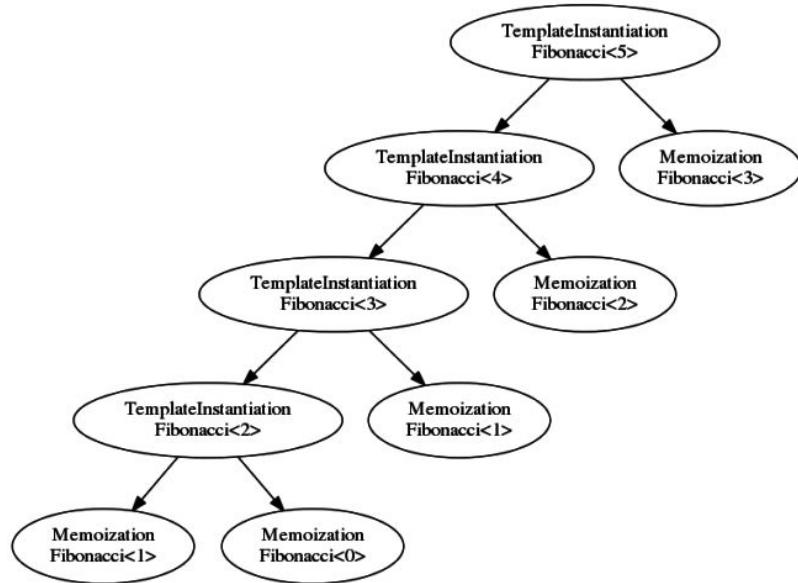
TemplateInstantiation
Fibonacci<5>

TemplateInstantiation
Fibonacci<4>

Memoization
Fibonacci<3>

TemplateInstantiation
Fibonacci<3>

Memoization
Fibonacci<2>

TemplateInstantiation
Fibonacci<2>

Memoization
Fibonacci<1>

Memoization
Fibonacci<1>

Memoization
Fibonacci<0>